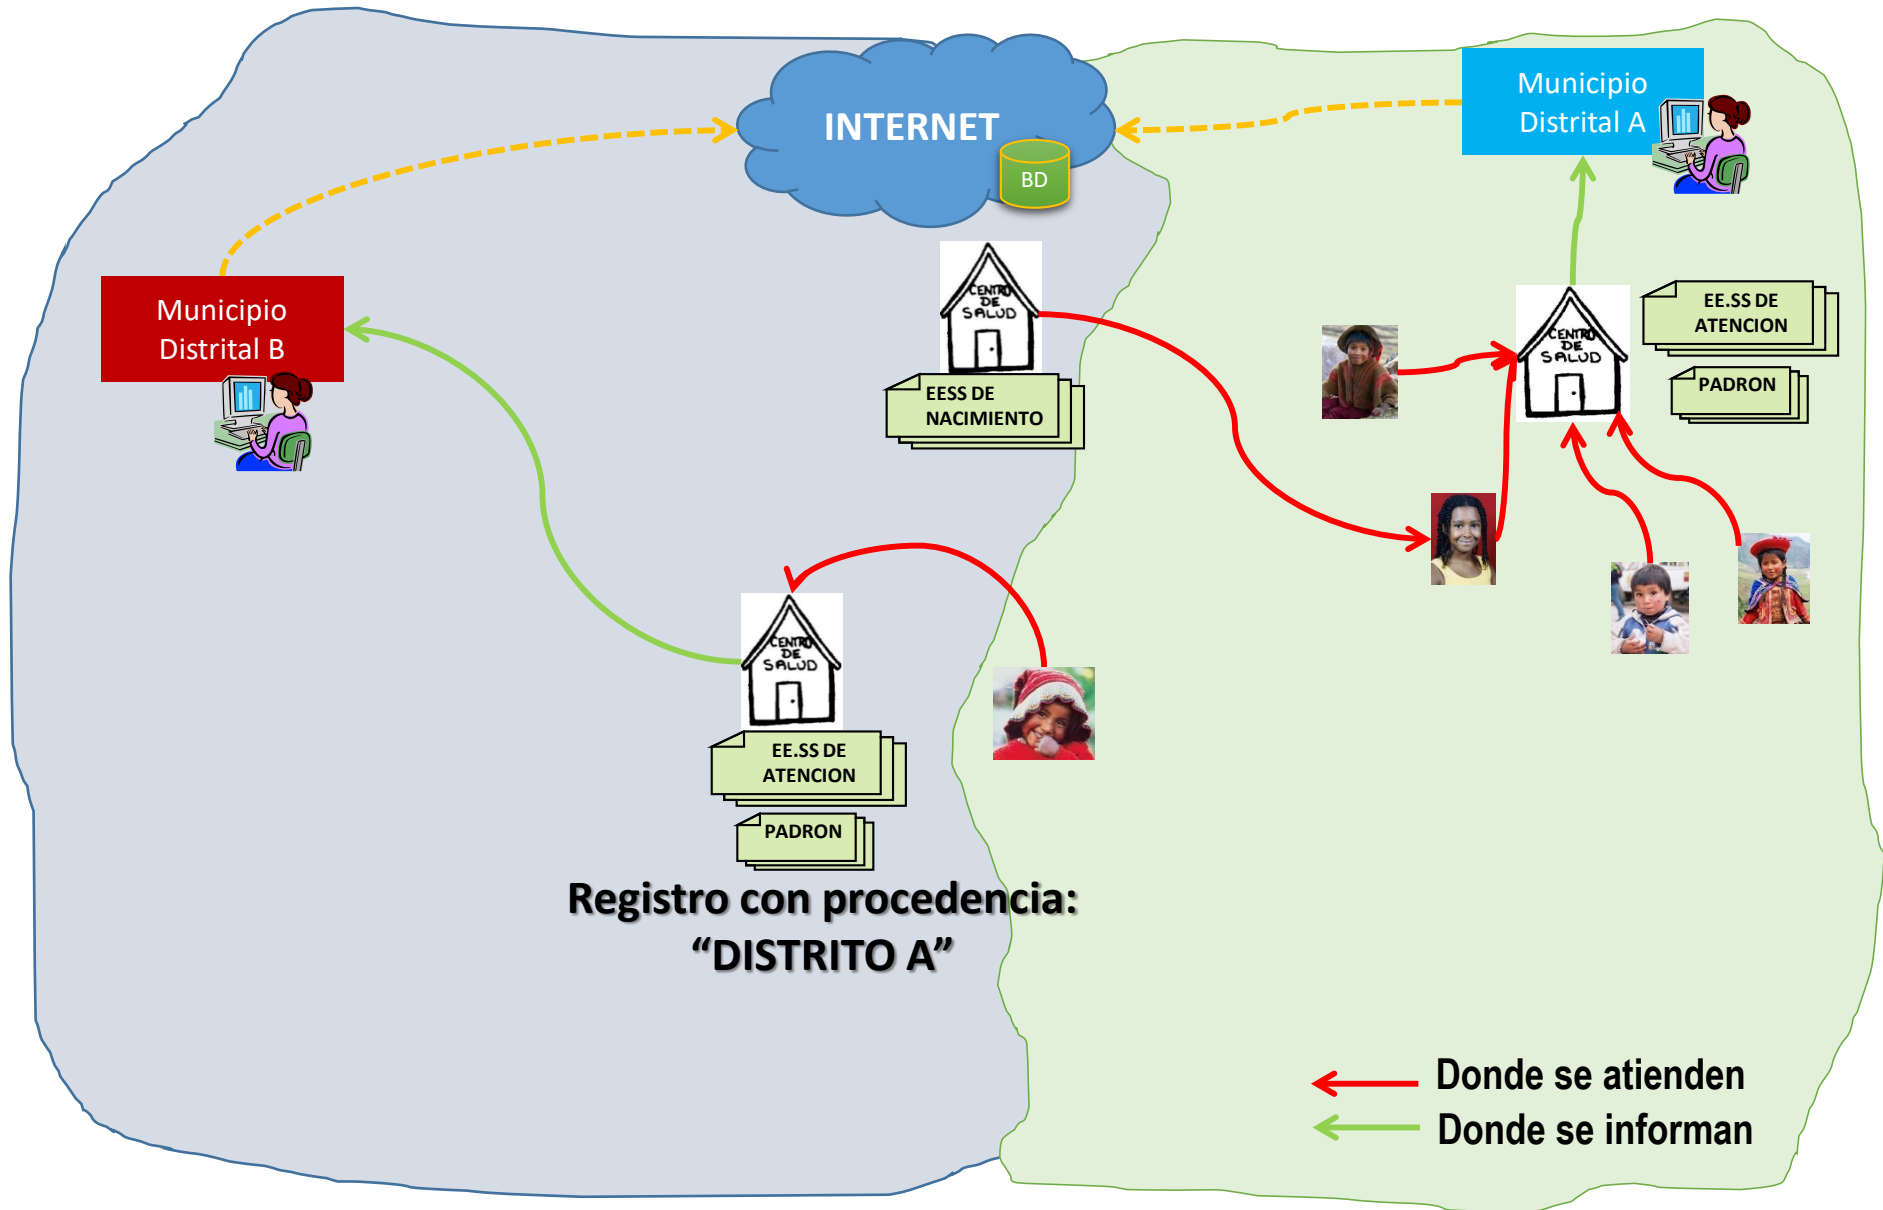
INTERNET

BD

Municipio Distrital A

Municipio Distrital B

CENTRO DE SALUD

EESS DE NACIMIENTO

CENTRO DE SALUD

EE.SS DE ATENCION

PADRON

CENTRO DE SALUD

EE.SS DE ATENCION

PADRON

Registro con procedencia: “DISTRITO A”

Donde se atienden

Donde se informan